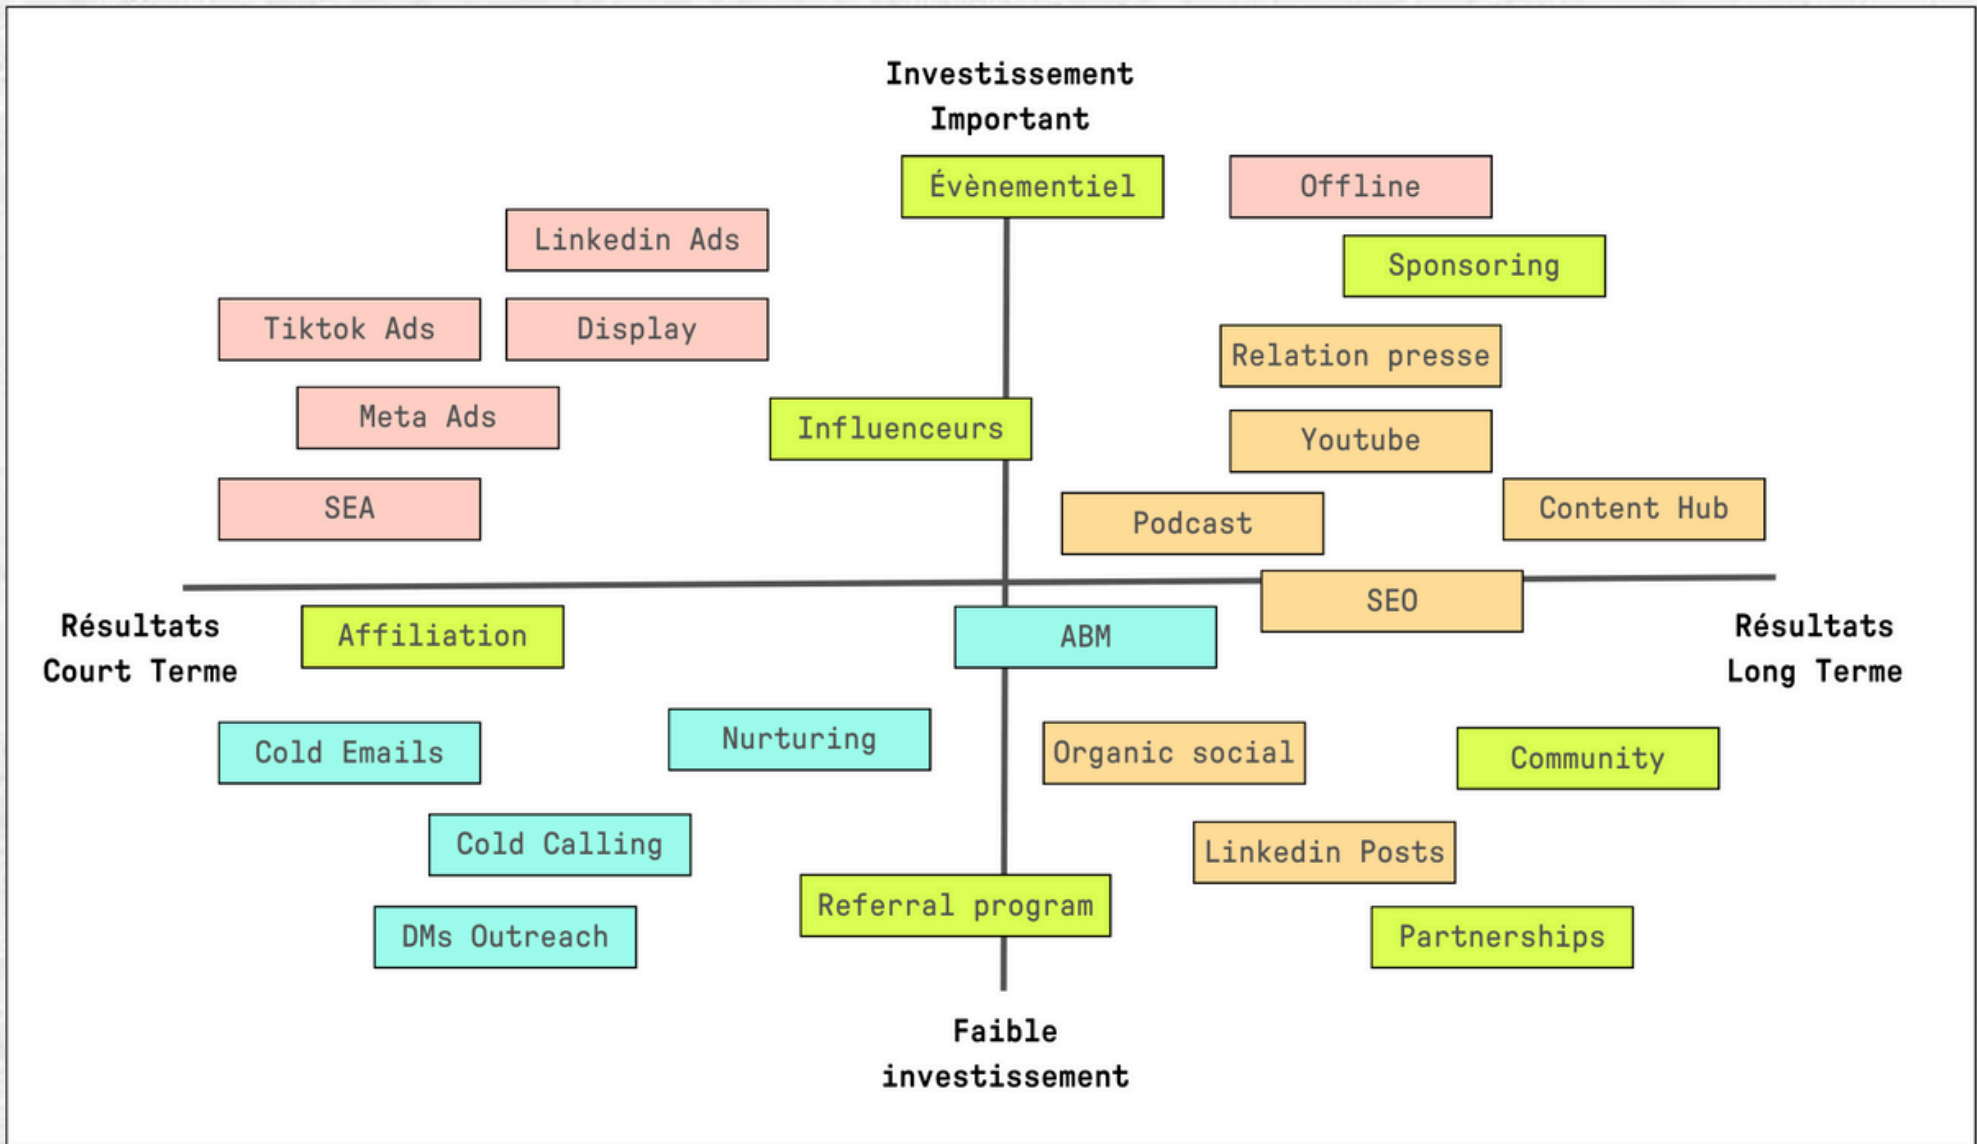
Investissement Important

Évènementiel

Offline

Linkedin Ads

Sponsoring

Tiktok Ads

Display

Relation presse

Meta Ads

Influenceurs

Youtube

SEA

Podcast

Content Hub

SEO

Résultats Court Terme

Affiliation

ABM

Résultats Long Terme

Cold Emails

Nurturing

Organic social

Community

Cold Calling

Linkedin Posts

Referral program

DMs Outreach

Partnerships

Faible investissement